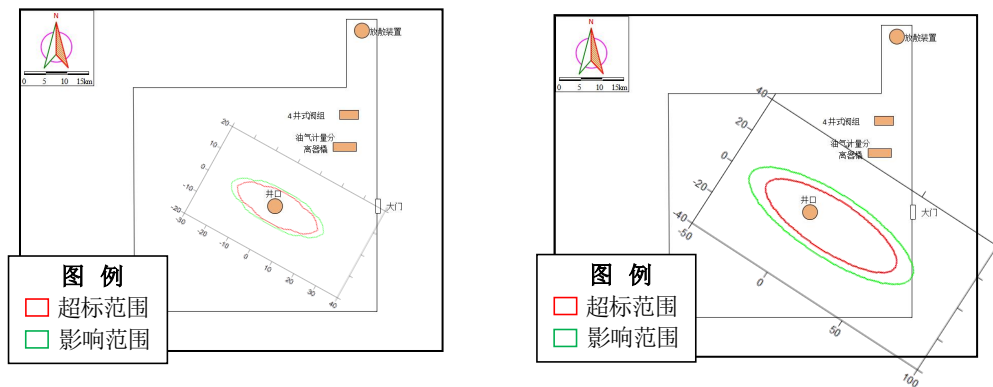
N
0 5 10 15km
放散装置
4井式阀组
油气计量分离器橇
井口
大门
20
10
0
-10
-20
-30
-20
-10
0
10
20
30
40
图 例
超标范围
影响范围

N
0 5 10 15km
放散装置
4井式阀组
油气计量分离器橇
井口
大门
40
20
0
-20
-40
-50
0
50
100
图 例
超标范围
影响范围